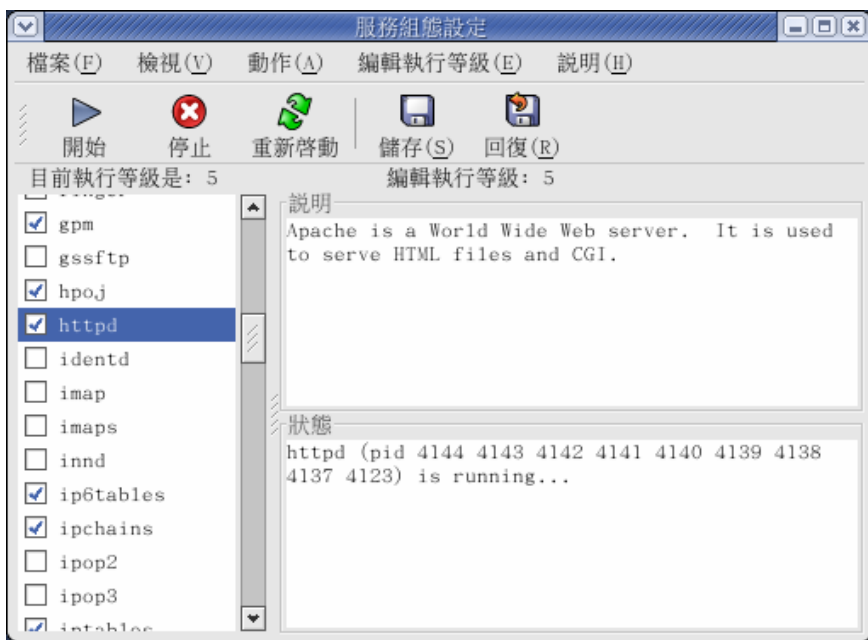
服務組態設定

檔案(F) 檢視(V) 動作(A) 編輯執行等級(E) 說明(H)

開始 停止 重新啓動 儲存(S) 回復(R)

目前執行等級是: 5 編輯執行等級: 5

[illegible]
gpm
gssftp
hpoj
httpd
identd
imap
imaps
innd
ip6tables
ipchains
ipop2
ipop3
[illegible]

說明
Apache is a World Wide Web server. It is used to serve HTML files and CGI.

狀態
httpd (pid 4144 4143 4142 4141 4140 4139 4138 4137 4123) is running...